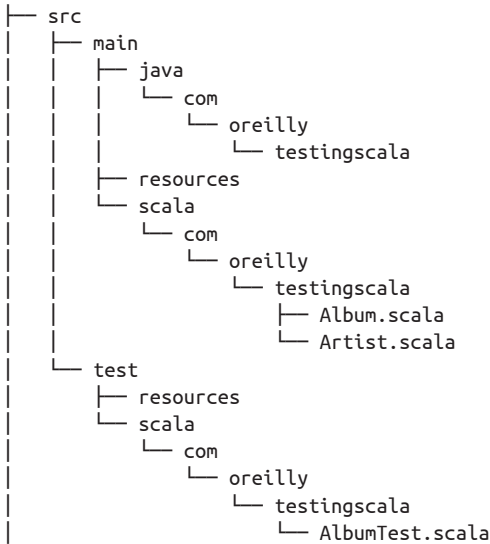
├── src
│   ├── main
│   │   ├── java
│   │   │   └── com
│   │   │       └── oreilly
│   │   │           └── testingscala
│   │   ├── resources
│   │   └── scala
│   │       └── com
│   │           └── oreilly
│   │               └── testingscala
│   │                   ├── Album.scala
│   │                   └── Artist.scala
│   └── test
│       ├── resources
│       └── scala
│           └── com
│               └── oreilly
│                   └── testingscala
│                       └── AlbumTest.scala